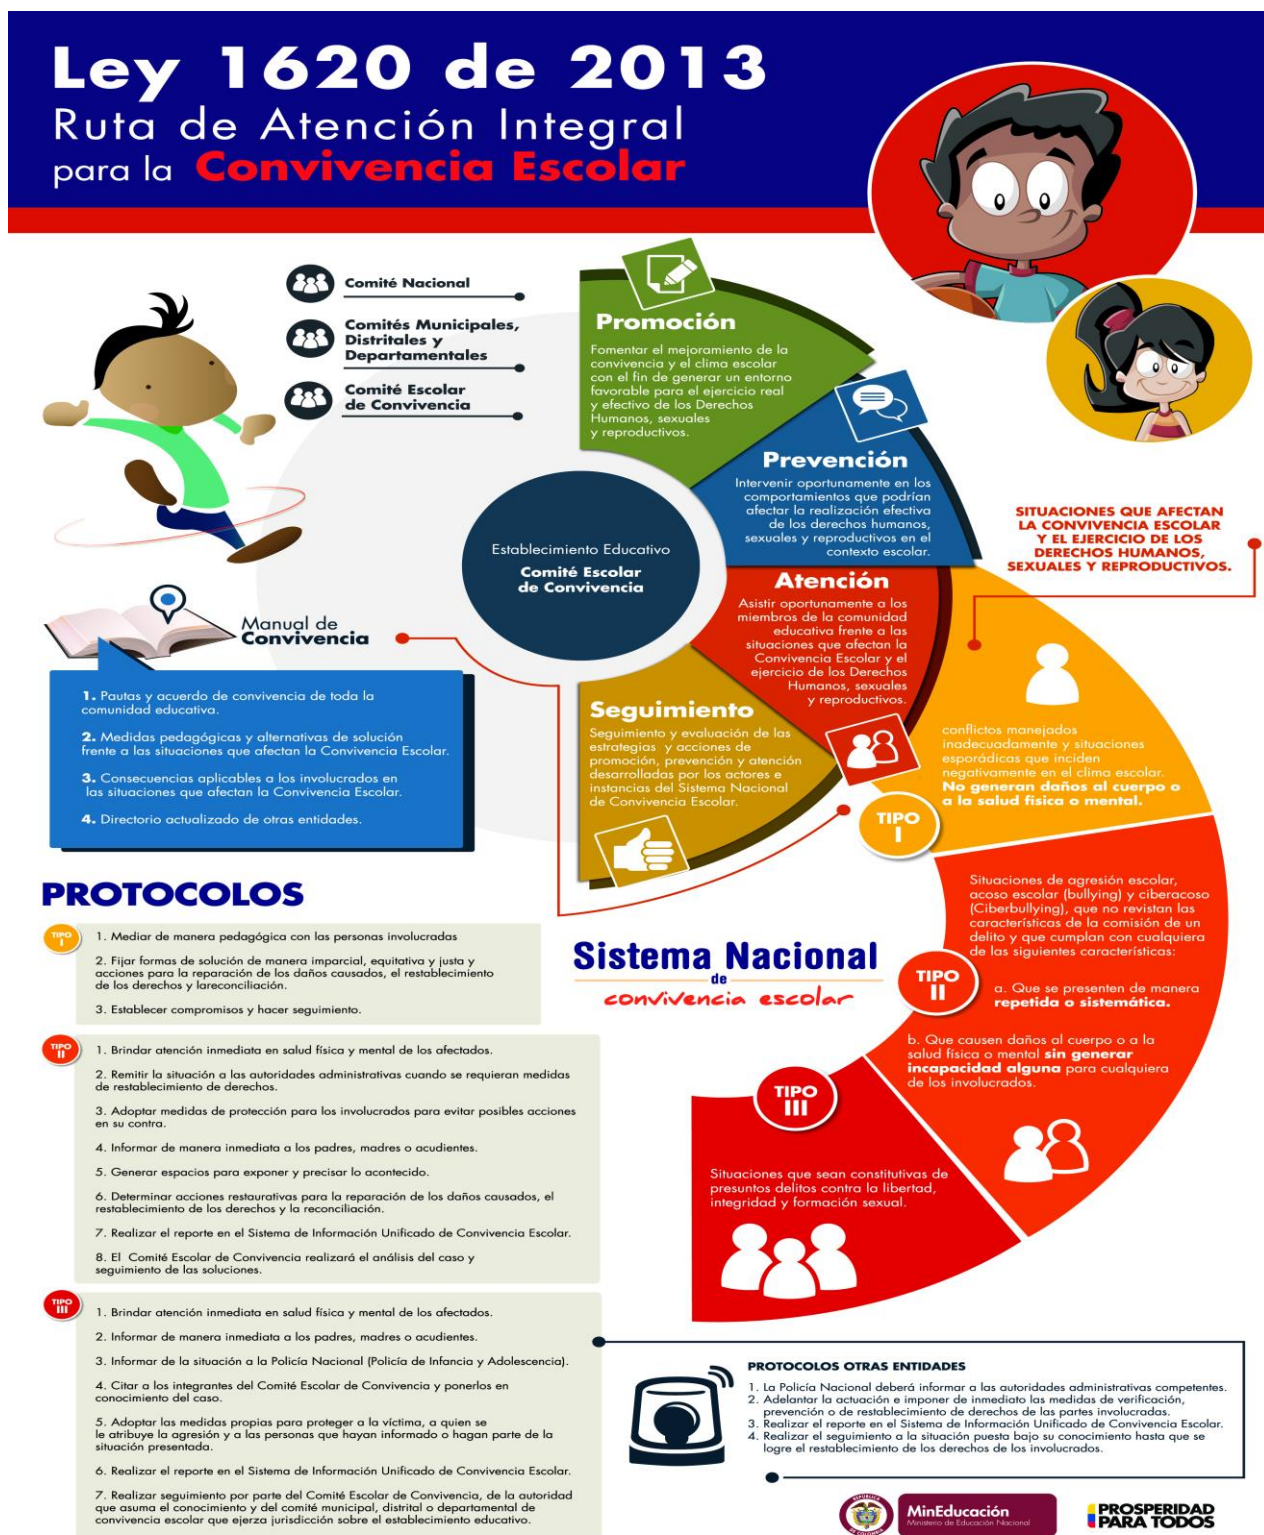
Ley 1620 de 2013
Ruta de Atención Integral para la Convivencia Escolar

Comité Nacional

Comités Municipales, Distritales y Departamentales

Comité Escolar de Convivencia

Promoción
Fomentar el mejoramiento de la convivencia y el clima escolar con el fin de generar un entorno favorable para el ejercicio real y efectivo de los Derechos Humanos, sexuales y reproductivos.

Prevención
Intervenir oportunamente en los comportamientos que podrían afectar la realización efectiva de los derechos humanos, sexuales y reproductivos en el contexto escolar.

Establecimiento Educativo
Comité Escolar de Convivencia

Atención
Asistir oportunamente a los miembros de la comunidad educativa frente a las situaciones que afectan la Convivencia Escolar y el ejercicio de los Derechos Humanos, sexuales y reproductivos.

Seguimiento
Seguimiento y evaluación de las estrategias y acciones de promoción, prevención y atención desarrolladas por los actores e instancias del Sistema Nacional de Convivencia Escolar.

SITUACIONES QUE AFECTAN LA CONVIVENCIA ESCOLAR Y EL EJERCICIO DE LOS DERECHOS HUMANOS, SEXUALES Y REPRODUCTIVOS.

Manual de Convivencia

1. Pautas y acuerdo de convivencia de toda la comunidad educativa.
2. Medidas pedagógicas y alternativas de solución frente a las situaciones que afectan la Convivencia Escolar.
3. Consecuencias aplicables a los involucrados en las situaciones que afectan la Convivencia Escolar.
4. Directorio actualizado de otras entidades.

conflictos manejados inadecuadamente y situaciones esporádicas que inciden negativamente en el clima escolar. No generan daños al cuerpo o a la salud física o mental.

TIPO I

Situaciones de agresión escolar, acoso escolar (bullying) y ciberacoso (Ciberbullying), que no revistan las características de la comisión de un delito y que cumplan con cualquiera de las siguientes características:

TIPO II

a. Que se presenten de manera repetida o sistemática.

b. Que causen daños al cuerpo o a la salud física o mental sin generar incapacidad alguna para cualquiera de los involucrados.

TIPO III

Situaciones que sean constitutivas de presuntos delitos contra la libertad, integridad y formación sexual.

PROTOCOLOS

TIPO I
1. Mediar de manera pedagógica con las personas involucradas
2. Fijar formas de solución de manera imparcial, equitativa y justa y acciones para la reparación de los daños causados, el restablecimiento de los derechos y lareconciliación.
3. Establecer compromisos y hacer seguimiento.

Sistema Nacional de convivencia escolar

TIPO II
1. Brindar atención inmediata en salud física y mental de los afectados.
2. Remitir la situación a las autoridades administrativas cuando se requieran medidas de restablecimiento de derechos.
3. Adoptar medidas de protección para los involucrados para evitar posibles acciones en su contra.
4. Informar de manera inmediata a los padres, madres o acudientes.
5. Generar espacios para exponer y precisar lo acontecido.
6. Determinar acciones restaurativas para la reparación de los daños causados, el restablecimiento de los derechos y la reconciliación.
7. Realizar el reporte en el Sistema de Información Unificado de Convivencia Escolar.
8. El Comité Escolar de Convivencia realizará el análisis del caso y seguimiento de las soluciones.

TIPO III
1. Brindar atención inmediata en salud física y mental de los afectados.
2. Informar de manera inmediata a los padres, madres o acudientes.
3. Informar de la situación a la Policía Nacional (Policía de Infancia y Adolescencia).
4. Citar a los integrantes del Comité Escolar de Convivencia y ponerlos en conocimiento del caso.
5. Adoptar las medidas propias para proteger a la víctima, a quien se le atribuye la agresión y a las personas que hayan informado o hagan parte de la situación presentada.
6. Realizar el reporte en el Sistema de Información Unificado de Convivencia Escolar.
7. Realizar seguimiento por parte del Comité Escolar de Convivencia, de la autoridad que asuma el conocimiento y del comité municipal, distrital o departamental de convivencia escolar que ejerza jurisdicción sobre el establecimiento educativo.

PROTOCOLOS OTRAS ENTIDADES
1. La Policía Nacional deberá informar a las autoridades administrativas competentes.
2. Adelantar la actuación e imponer de inmediato las medidas de verificación, prevención o de restablecimiento de derechos de las partes involucradas.
3. Realizar el reporte en el Sistema de Información Unificado de Convivencia Escolar.
4. Realizar el seguimiento a la situación puesta bajo su conocimiento hasta que se logre el restablecimiento de los derechos de los involucrados.

MinEducación
Ministerio de Educación Nacional

PROSPERIDAD PARA TODOS